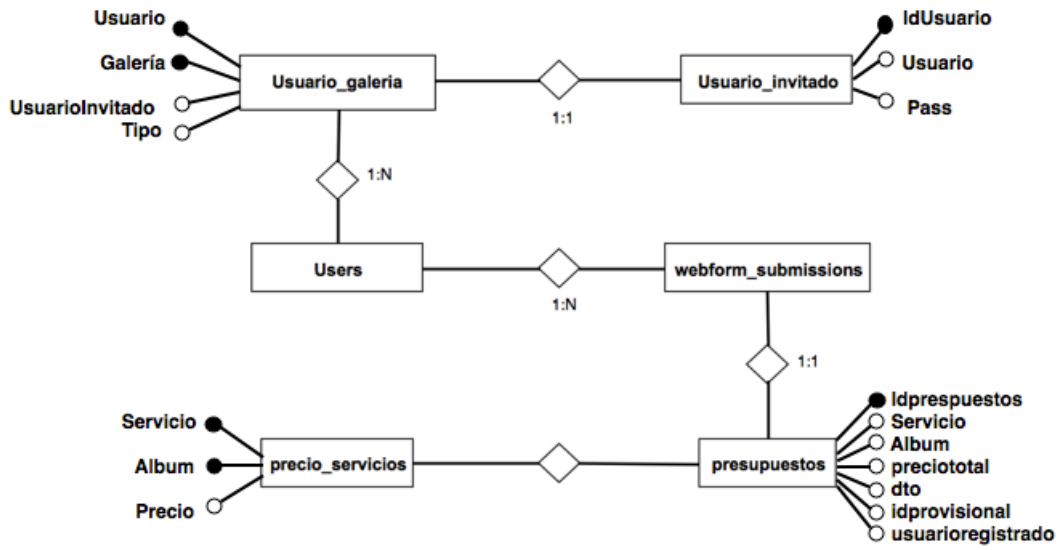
Usuario
Galería
UsuarioInvitado
Tipo
Usuario_galeria
1:1
Usuario_invitado
IdUsuario
Usuario
Pass
1:N
Users
1:N
webform_submissions
1:1
Servicio
Album
Precio
precio_servicios
presupuestos
Idprespuestos
Servicio
Album
preciototal
dto
idprovisional
usuarioregistrado